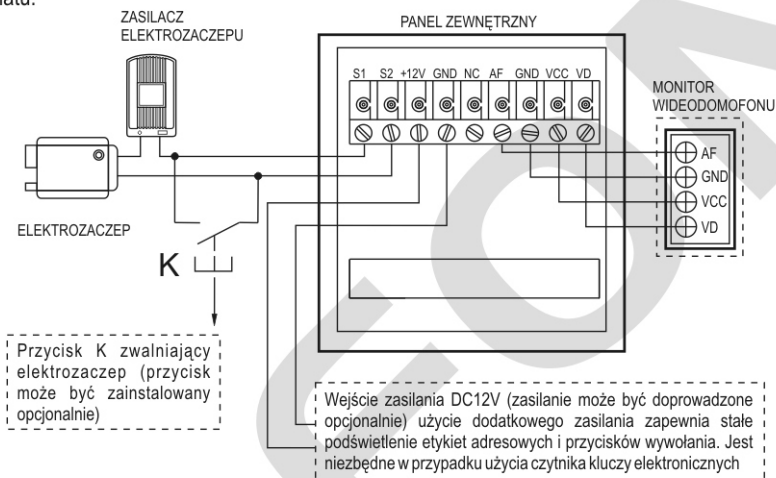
ZASILACZ ELEKTROZACZEPU

PANEL ZEWNĘTRZNY

S1 S2 +12V GND NC AF GND VCC VD

MONITOR WIDEODOMOFONU

AF
GND
VCC
VD

ELEKTROZACZEP

K

Przycisk K zwalniający elektrozaczep (przycisk może być zainstalowany opcjonalnie)

Wejście zasilania DC12V (zasilanie może być doprowadzone opcjonalnie) użycie dodatkowego zasilania zapewnia stałe podświetlenie etykiet adresowych i przycisków wywołania. Jest niezbędne w przypadku użycia czytnika kluczy elektronicznych